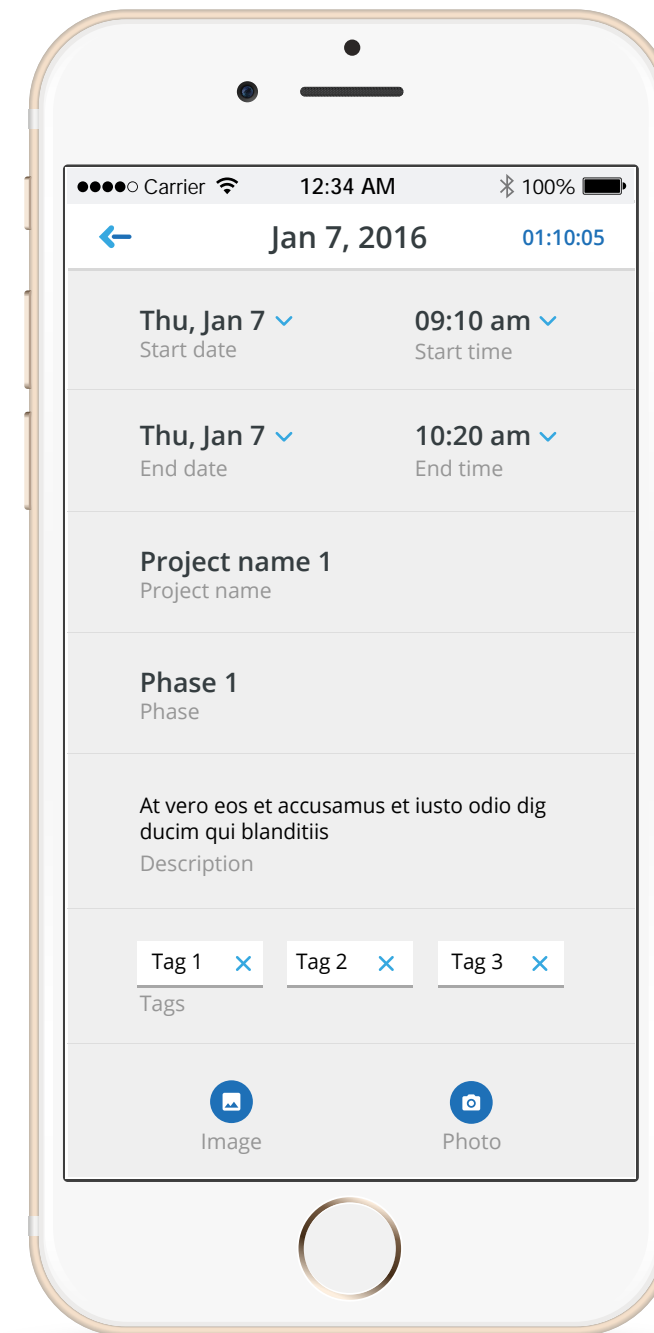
●●●●○ Carrier 12:34 AM 100%

Jan 7, 2016 01:10:05

Thu, Jan 7
Start date

09:10 am
Start time

Thu, Jan 7
End date

10:20 am
End time

Project name 1
Project name

Phase 1
Phase

At vero eos et accusamus et iusto odio dig ducim qui blanditiis
Description

Tag 1 ✕ Tag 2 ✕ Tag 3 ✕
Tags

Image

Photo